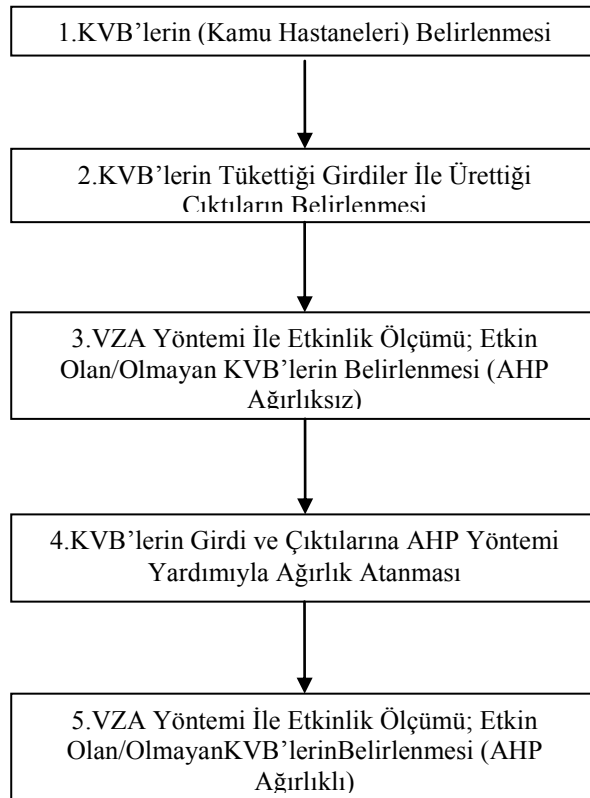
1.KVB'lerin (Kamu Hastaneleri) Belirlenmesi

2.KVB'lerin Tükettiği Girdiler İle Ürettiği Çıktıların Belirlenmesi

3.VZA Yöntemi İle Etkinlik Ölçümü; Etkin Olan/Olmayan KVB'lerin Belirlenmesi (AHP Ağırlıksız)

4.KVB'lerin Girdi ve Çıktılarına AHP Yöntemi Yardımıyla Ağırlık Atanması

5.VZA Yöntemi İle Etkinlik Ölçümü; Etkin Olan/OlmayanKVB'lerinBelirlenmesi (AHP Ağırlıklı)